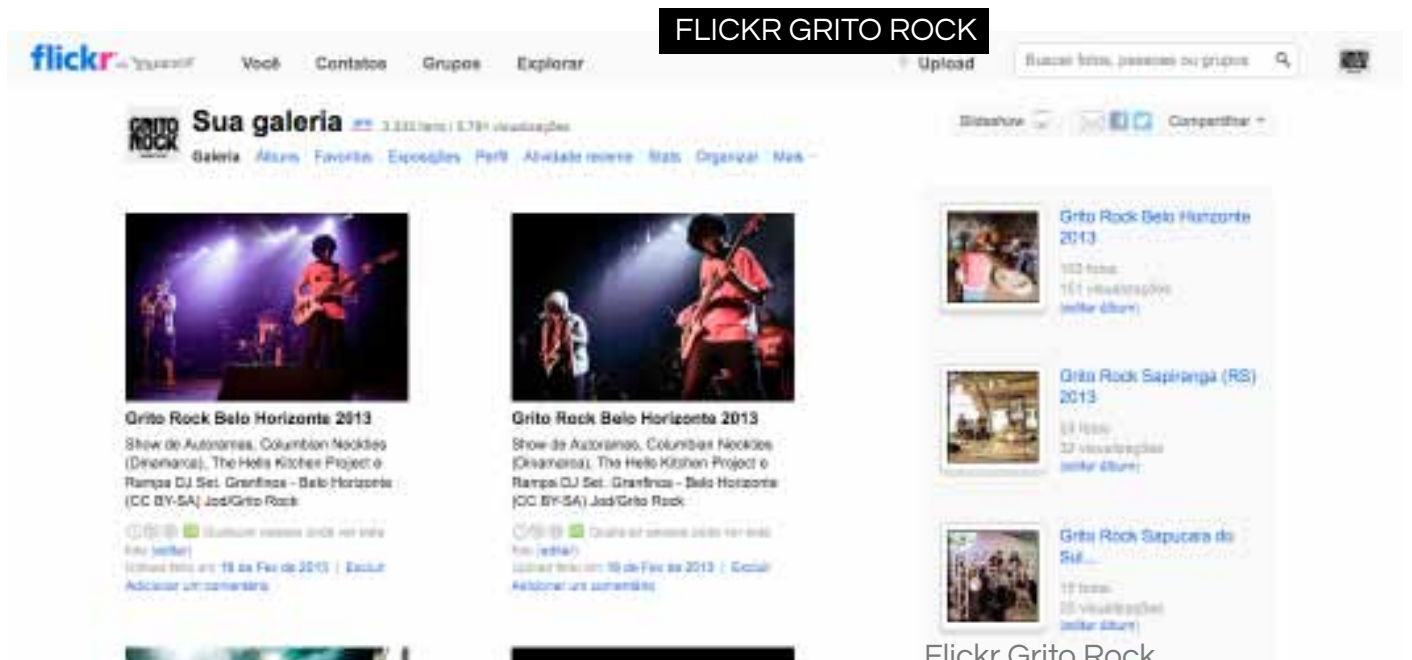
FLICKR GRITO ROCK

flickr from YAHOO! Você Contatos Grupos Explorar Upload Buscar fotos, pessoas ou grupos

GRITO ROCK Sua galeria 3.333 fotos | 5.781 visualizações

Galeria Álbuns Favoritos Exposições Perfil Atividade recente Stats Organizar Mais

Slideshow Compartilhar

Grito Rock Belo Horizonte 2013

Show de Autoramas, Columbian Neckties (Dinamarca), The Hells Kitchen Project e Rampa DJ Set. Granfinos - Belo Horizonte (CC BY-SA) Jod/Grito Rock

Qualquer pessoa pode ver esta foto (editar)
Upload feito em 18 de Fev de 2013 | Excluir
Adicionar um comentário

Grito Rock Belo Horizonte 2013

Show de Autoramas, Columbian Neckties (Dinamarca), The Hells Kitchen Project e Rampa DJ Set. Granfinos - Belo Horizonte (CC BY-SA) Jod/Grito Rock

Qualquer pessoa pode ver esta foto (editar)
Upload feito em 18 de Fev de 2013 | Excluir
Adicionar um comentário

Grito Rock Belo Horizonte 2013
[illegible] fotos
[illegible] visualizações
(editar álbum)

Grito Rock Sapiranga (RS) 2013
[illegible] fotos
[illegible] visualizações
(editar álbum)

Grito Rock Sapucaia do Sul...
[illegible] fotos
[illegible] visualizações
(editar álbum)

Flickr Grito Rock